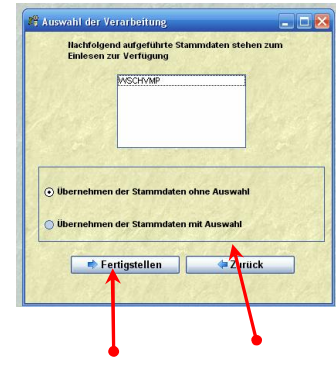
Auswahl der Verarbeitung

Nachfolgend aufgeführte Stammdaten stehen zum Einlesen zur Verfügung

WSCHYMP

Übernehmen der Stammdaten ohne Auswahl

Übernehmen der Stammdaten mit Auswahl

Fertigstellen

Zurück